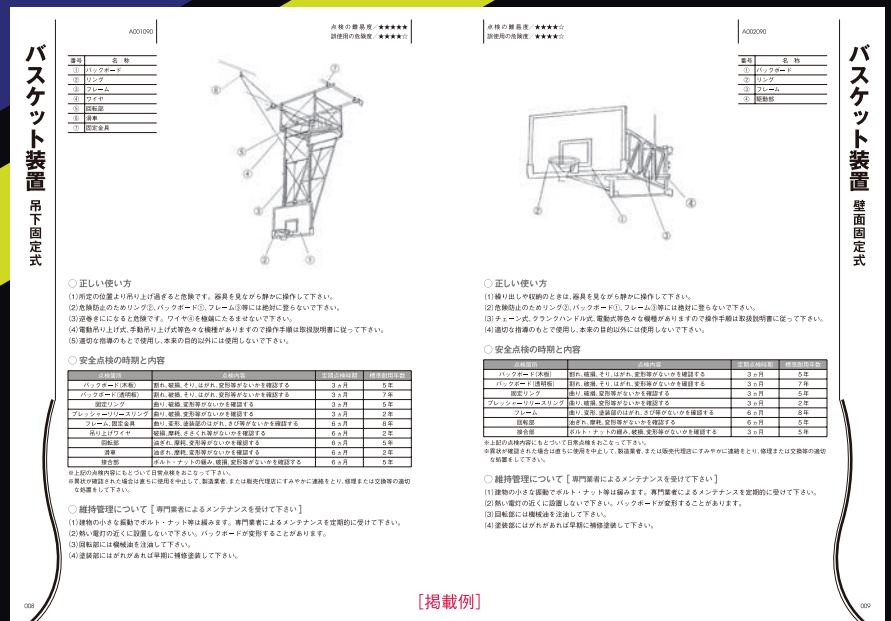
A001090

点検の難易度／★★★★★
誤使用の危険度／★★★★☆

バスケット装置

吊下固定式

| 番号 | 名　称 |
|---|---|
| ① | バックボード |
| ② | リング |
| ③ | フレーム |
| ④ | ワイヤ |
| ⑤ | 回転部 |
| ⑥ | 滑車 |
| ⑦ | 固定金具 |

○ 正しい使い方
(1)所定の位置より吊り上げ過ぎると危険です。器具を見ながら静かに操作して下さい。
(2)危険防止のためリング②、バックボード①、フレーム③等には絶対に登らないで下さい。
(3)逆巻きになると危険です。ワイヤ④を機端にたるませないで下さい。
(4)電動吊り上げ式、手動吊り上げ式等色々な機種がありますので操作手順は取扱説明書に従って下さい。
(5)適切な指導のもとで使用し、本来の目的以外には使用しないで下さい。

○ 安全点検の時期と内容

| 点検箇所 | 点検内容 | 定期点検時期 | 標準耐用年数 |
|---|---|---|---|
| バックボード(木板) | 割れ、破損、そり、はがれ、変形等がないかを確認する | 3ヵ月 | 5年 |
| バックボード(透明板) | 割れ、破損、そり、はがれ、変形等がないかを確認する | 3ヵ月 | 7年 |
| 固定リング | 曲り、破損、変形等がないかを確認する | 3ヵ月 | 5年 |
| プレッシャーリリースリング | 曲り、破損、変形等がないかを確認する | 3ヵ月 | 2年 |
| フレーム、固定金具 | 曲り、変形、塗装面のはがれ、さび等がないかを確認する | 6ヵ月 | 8年 |
| 吊り上げワイヤ | 破損、摩耗、さささくれ等がないかを確認する | 6ヵ月 | 2年 |
| 回転部 | 油ぎれ、摩耗、変形等がないかを確認する | 6ヵ月 | 5年 |
| 滑車 | 油ぎれ、摩耗、変形等がないかを確認する | 6ヵ月 | 2年 |
| 接合部 | ボルト・ナットの緩み、破損、変形等がないかを確認する | 6ヵ月 | 5年 |

※上記の点検内容にもとづいて日常点検をおこなって下さい。
※異状が確認された場合は直ちに使用を中止して、製造業者、または販売代理店にすみやかに連絡をとり、修理または交換等の適切な処置をして下さい。

○ 維持管理について［専門業者によるメンテナンスを受けて下さい］
(1)建物の小さな振動でボルト・ナット等は緩みます。専門業者によるメンテナンスを定期的に受けて下さい。
(2)熱い電灯の近くに設置しないで下さい。バックボードが変形することがあります。
(3)回転部には機械油を注油して下さい。
(4)塗装部にはがれがあれば早期に補修塗装して下さい。

008

点検の難易度／★★★★☆
誤使用の危険度／★★★★☆

A002090

バスケット装置

壁面固定式

| 番号 | 名　称 |
|---|---|
| ① | バックボード |
| ② | リング |
| ③ | フレーム |
| ④ | 駆動部 |

○ 正しい使い方
(1)繰り出しや収納のときは、器具を見ながら静かに操作して下さい。
(2)危険防止のためリング②、バックボード①、フレーム③等には絶対に登らないで下さい。
(3)チェーン式、クランクハンドル式、電動式等色々な機種がありますので操作手順は取扱説明書に従って下さい。
(4)適切な指導のもとで使用し、本来の目的以外には使用しないで下さい。

○ 安全点検の時期と内容

| 点検箇所 | 点検内容 | 定期点検時期 | 標準耐用年数 |
|---|---|---|---|
| バックボード(木板) | 割れ、破損、そり、はがれ、変形等がないかを確認する | 3ヵ月 | 5年 |
| バックボード(透明板) | 割れ、破損、そり、はがれ、変形等がないかを確認する | 3ヵ月 | 7年 |
| 固定リング | 曲り、破損、変形等がないかを確認する | 3ヵ月 | 5年 |
| プレッシャーリリースリング | 曲り、破損、変形等がないかを確認する | 3ヵ月 | 2年 |
| フレーム | 曲り、変形、塗装面のはがれ、さび等がないかを確認する | 6ヵ月 | 8年 |
| 回転部 | 油ぎれ、摩耗、変形等がないかを確認する | 6ヵ月 | 5年 |
| 接合部 | ボルト・ナットの緩み、破損、変形等がないかを確認する | 3ヵ月 | 5年 |

※上記の点検内容にもとづいて日常点検をおこなって下さい。
※異状が確認された場合は直ちに使用を中止して、製造業者、または販売代理店にすみやかに連絡をとり、修理または交換等の適切な処置をして下さい。

○ 維持管理について［専門業者によるメンテナンスを受けて下さい］
(1)建物の小さな振動でボルト・ナット等は緩みます。専門業者によるメンテナンスを定期的に受けて下さい。
(2)熱い電灯の近くに設置しないで下さい。バックボードが変形することがあります。
(3)回転部には機械油を注油して下さい。
(4)塗装部にはがれがあれば早期に補修塗装して下さい。

[掲載例]

009